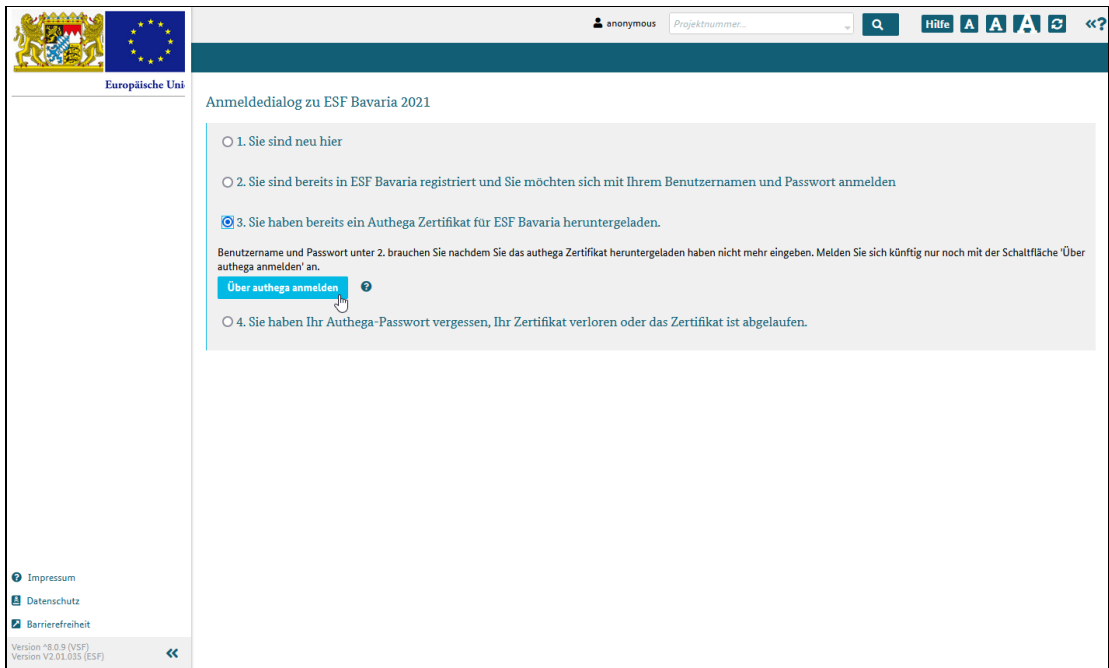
Europäische Uni

anonymous Projektnummer...

Hilfe A A A

«?

Anmeldedialog zu ESF Bavaria 2021

1. Sie sind neu hier

2. Sie sind bereits in ESF Bavaria registriert und Sie möchten sich mit Ihrem Benutzernamen und Passwort anmelden

3. Sie haben bereits ein Authega Zertifikat für ESF Bavaria heruntergeladen.

Benutzername und Passwort unter 2. brauchen Sie nachdem Sie das authega Zertifikat heruntergeladen haben nicht mehr eingeben. Melden Sie sich künftig nur noch mit der Schaltfläche 'Über authega anmelden' an.

Über authega anmelden

4. Sie haben Ihr Authega-Passwort vergessen, Ihr Zertifikat verloren oder das Zertifikat ist abgelaufen.

Impressum

Datenschutz

Barrierefreiheit

Version ^8.0.9 (VSF)
Version V2.01.035 (ESF)

«